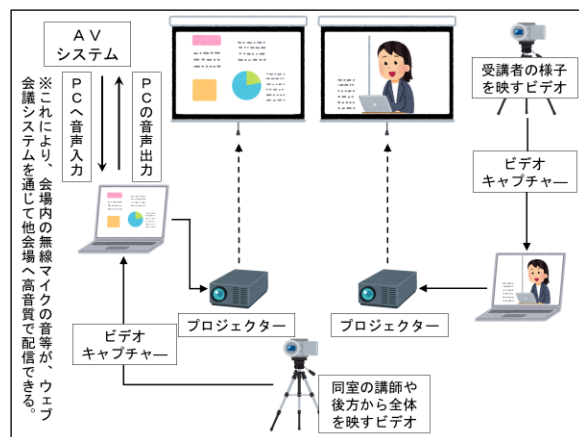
ＡＶ
システム

ＰＣへ音声入力

ＰＣの音声出力

※これにより、会場内の無線マイクの音等が、ウェブ会議システムを通じて他会場へ高音質で配信できる。

受講者の様子を映すビデオ

ビデオ
キャプチャー

プロジェクター

プロジェクター

ビデオ
キャプチャー

同室の講師や後方から全体を映すビデオ